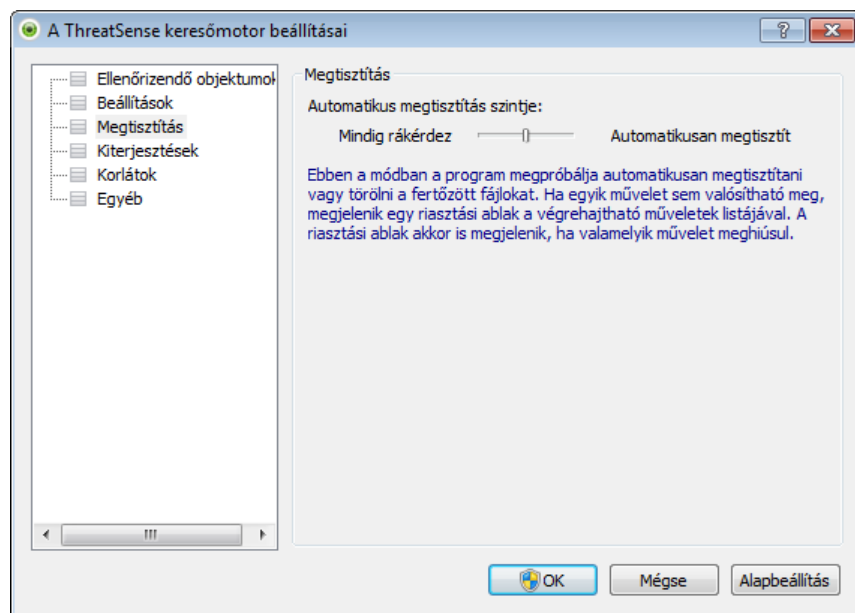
A ThreatSense keresőmotor beállításai

?

Ellenőrizendő objektumok
Beállítások
Megtisztítás
Kiterjesztések
Korlátok
Egyéb

Megtisztítás

Automatikus megtisztítás szintje:

Mindig rákérdez

Automatikusan megtisztít

Ebben a módban a program megpróbálja automatikusan megtisztítani vagy törölni a fertőzött fájlokat. Ha egyik művelet sem valósítható meg, megjelenik egy riasztási ablak a végrehajtható műveletek listájával. A riasztási ablak akkor is megjelenik, ha valamelyik művelet meghiúsul.

OK

Mégse

Alapbeállítás